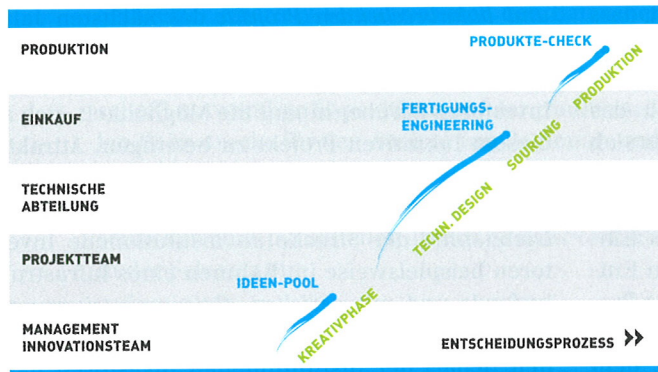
PRODUKTION

EINKAUF

TECHNISCHE ABTEILUNG

PROJEKTTEAM

MANAGEMENT INNOVATIONSTEAM

PRODUKTE-CHECK

FERTIGUNGS-ENGINEERING

IDEEN-POOL

KREATIVPHASE

TECHN. DESIGN

SOURCING

PRODUKTION

ENTSCHEIDUNGSPROZESS ▸▸